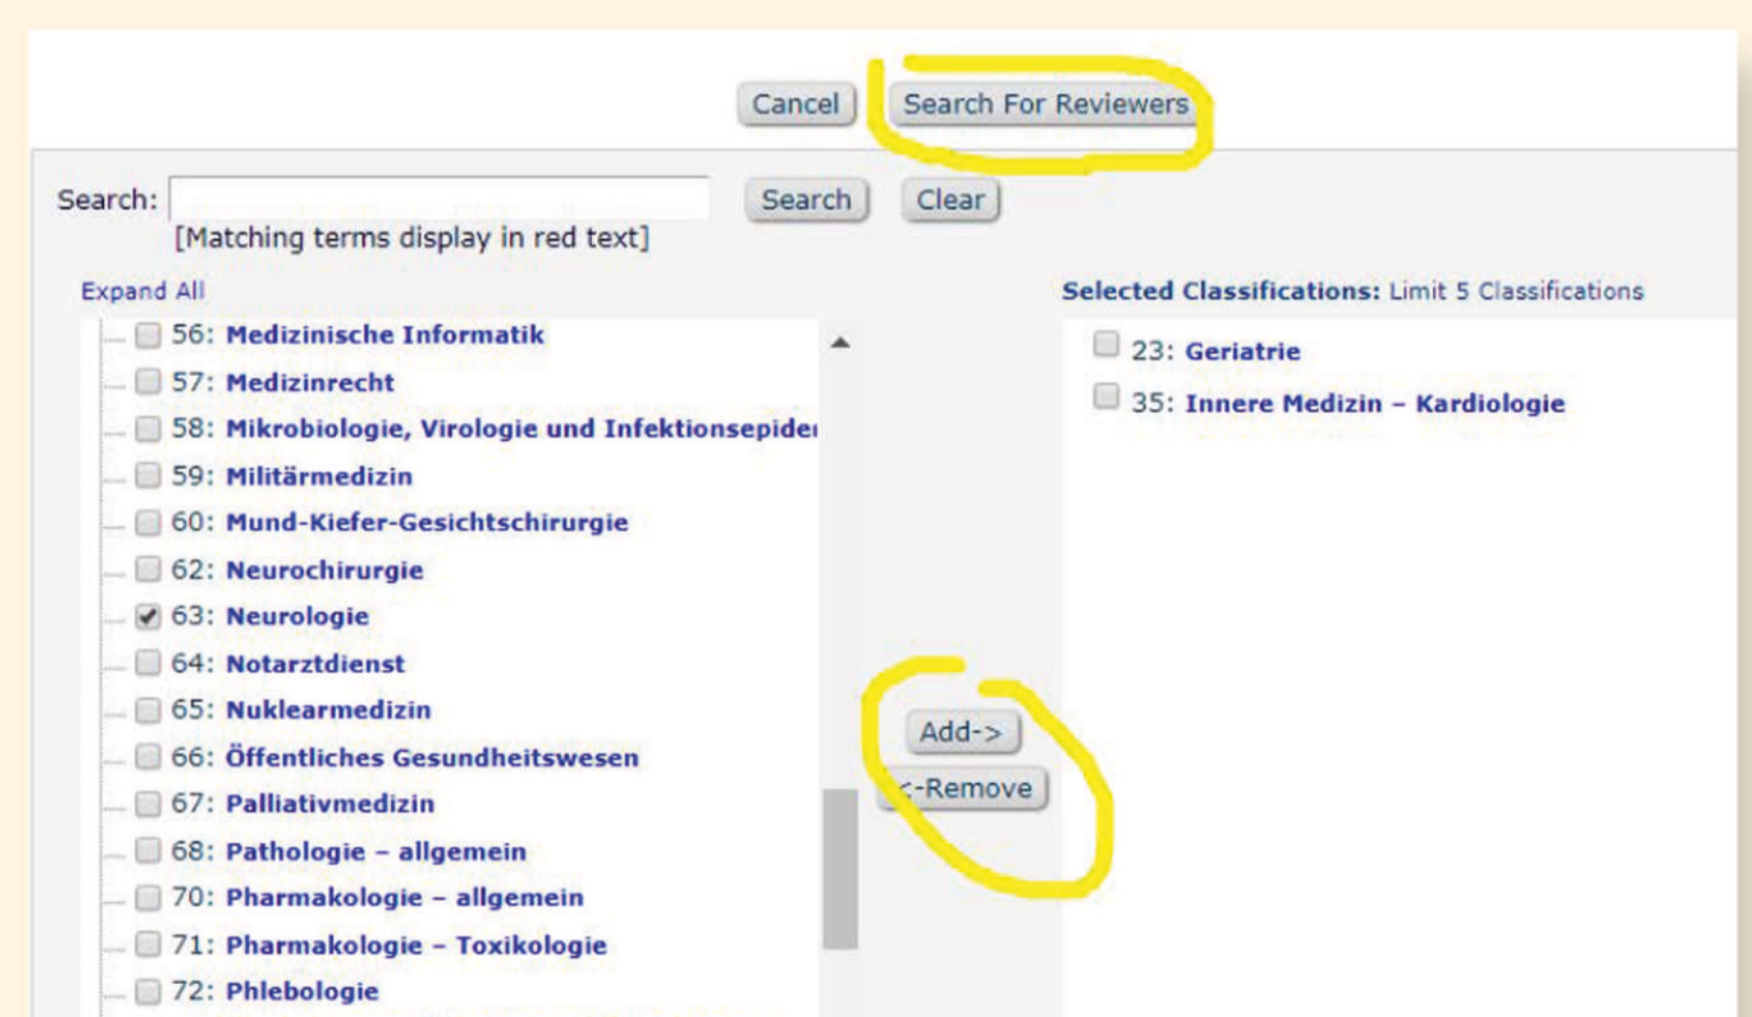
Cancel Search For Reviewers

Search: Search Clear
[Matching terms display in red text]

Expand All

56: Medizinische Informatik
57: Medizinrecht
58: Mikrobiologie, Virologie und Infektionsepide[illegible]
59: Militärmedizin
60: Mund-Kiefer-Gesichtschirurgie
62: Neurochirurgie
63: Neurologie
64: Notarztdienst
65: Nuklearmedizin
66: Öffentliches Gesundheitswesen
67: Palliativmedizin
68: Pathologie – allgemein
70: Pharmakologie – allgemein
71: Pharmakologie – Toxikologie
72: Phlebologie

Add->
<-Remove

Selected Classifications: Limit 5 Classifications

23: Geriatrie
35: Innere Medizin – Kardiologie